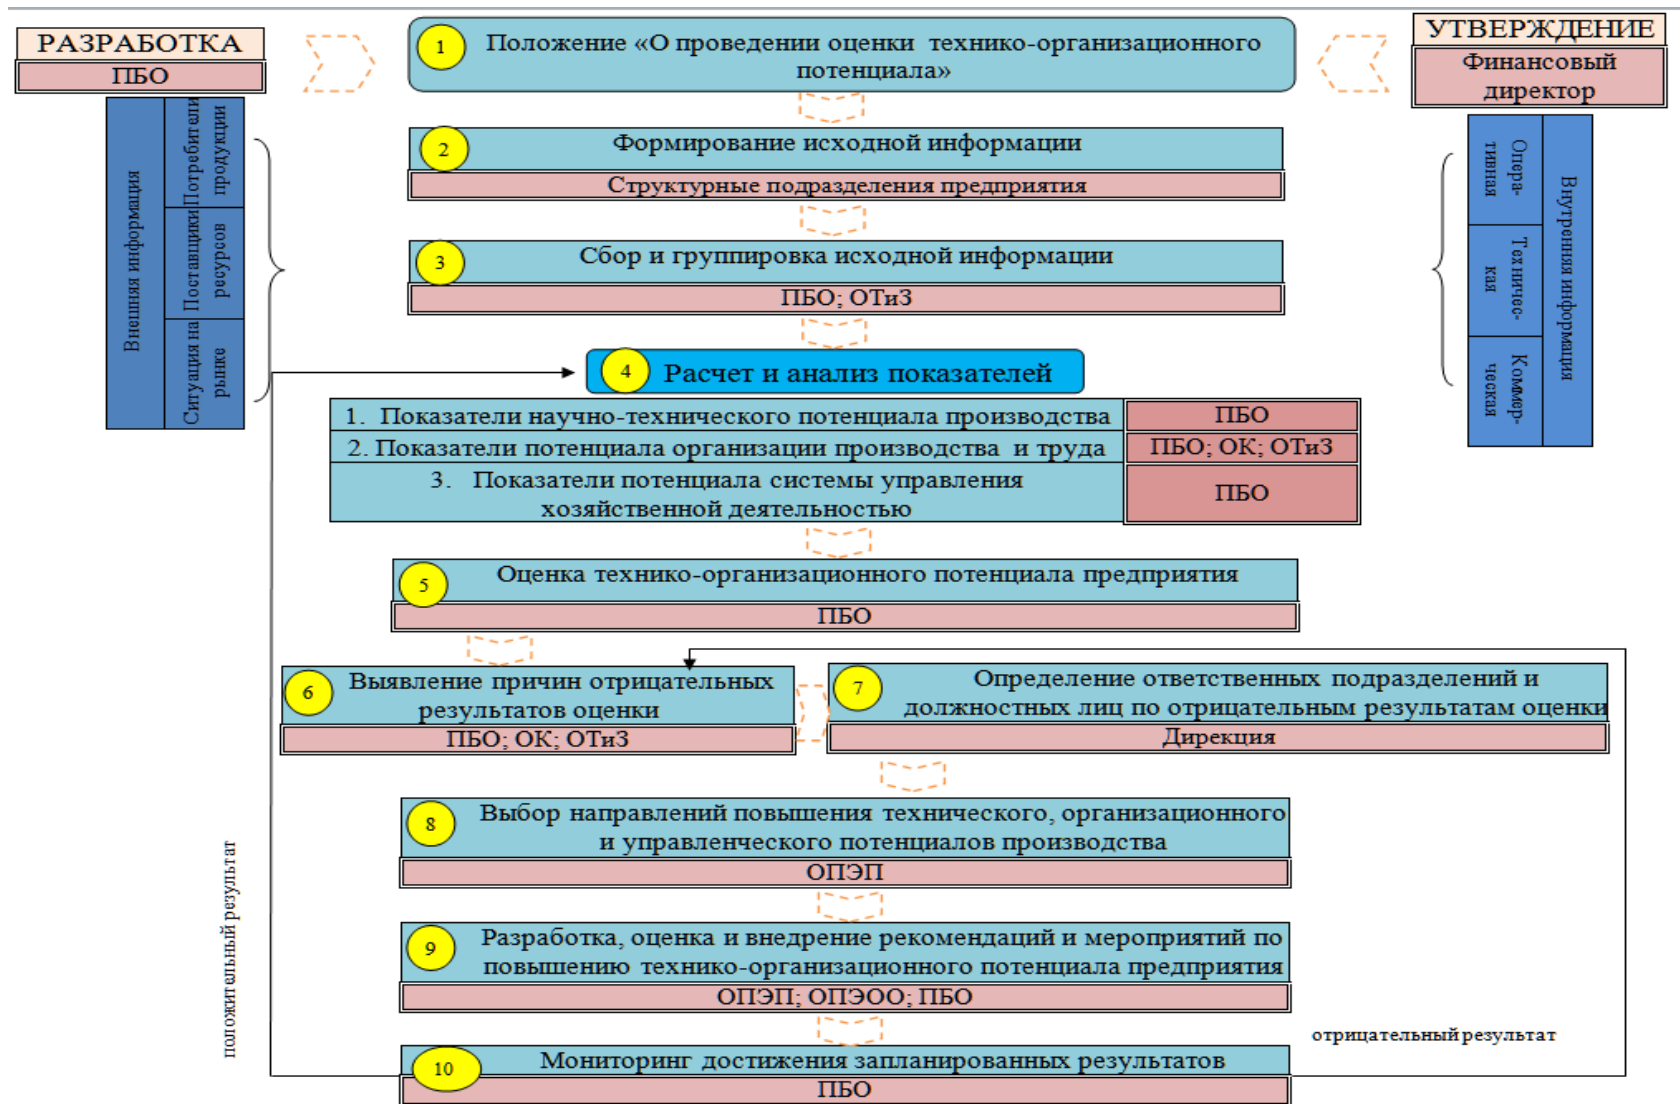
РАЗРАБОТКА
ПБО

Внешняя информация
Потребители продукции
Поставщики ресурсов
Ситуация на рынке

1 Положение «О проведении оценки технико-организационного потенциала»

УТВЕРЖДЕНИЕ
Финансовый директор

Внутренняя информация
Опера-тивная
Техничес-кая
Коммер-ческая

2 Формирование исходной информации
Структурные подразделения предприятия

3 Сбор и группировка исходной информации
ПБО; ОТиЗ

4 Расчет и анализ показателей

| 1. Показатели научно-технического потенциала производства | ПБО |
|---|---|
| 2. Показатели потенциала организации производства и труда | ПБО; ОК; ОТиЗ |
| 3. Показатели потенциала системы управления хозяйственной деятельностью | ПБО |

5 Оценка технико-организационного потенциала предприятия
ПБО

6 Выявление причин отрицательных результатов оценки
ПБО; ОК; ОТиЗ

7 Определение ответственных подразделений и должностных лиц по отрицательным результатам оценки
Дирекция

8 Выбор направлений повышения технического, организационного и управленческого потенциалов производства
ОПЭП

9 Разработка, оценка и внедрение рекомендаций и мероприятий по повышению технико-организационного потенциала предприятия
ОПЭП; ОПЭОО; ПБО

положительный результат

отрицательный результат

10 Мониторинг достижения запланированных результатов
ПБО